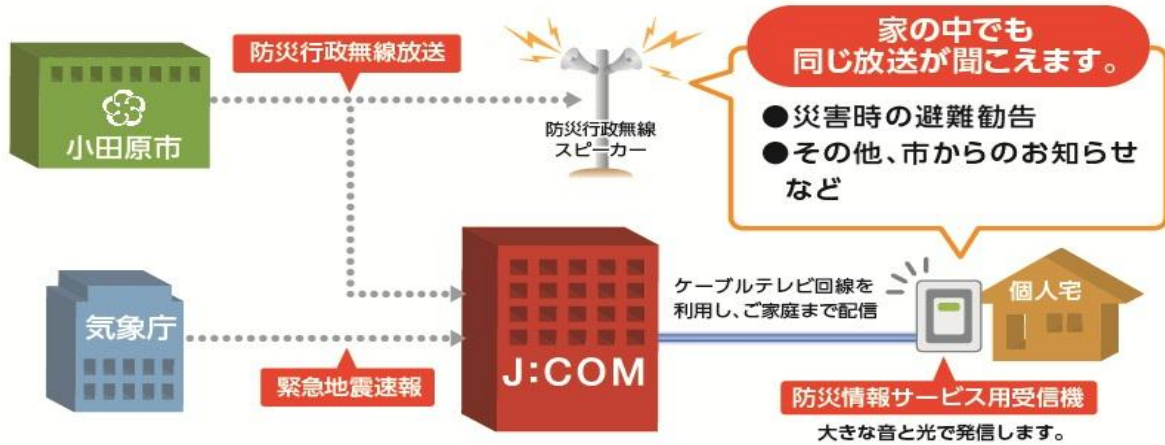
小田原市

防災行政無線放送

防災行政無線
スピーカー

家の中でも
同じ放送が聞こえます。

●災害時の避難勧告
●その他、市からのお知らせ
など

気象庁

緊急地震速報

J:COM

ケーブルテレビ回線を
利用し、ご家庭まで配信

個人宅

防災情報サービス用受信機

大きな音と光で発信します。